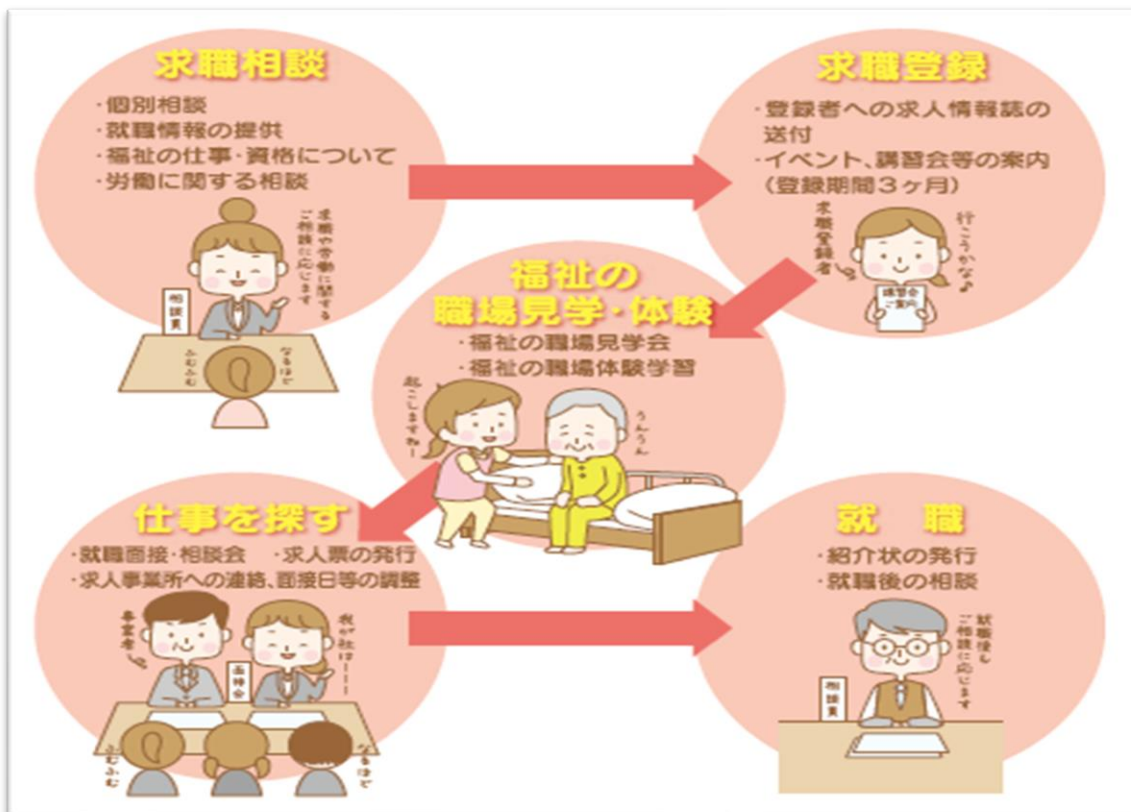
求職相談

・個別相談
・就職情報の提供
・福祉の仕事・資格について
・労働に関する相談

求職や労働に関するご相談に応じます

相談員

ふむふむ

なるほど

求職登録

・登録者への求人情報誌の送付
・イベント、講習会等の案内（登録期間３ヶ月）

求職登録者

行こうかな♪

講習会ご案内

福祉の職場見学・体験

・福祉の職場見学会
・福祉の職場体験学習

起こしますね～

うんうん

仕事を探す

・就職面接・相談会　・求人票の発行
・求人事業所への連絡、面接日等の調整

事業者

我が社は・・・

施設

ふむふむ

なるほど

就　職

・紹介状の発行
・就職後の相談

就職後もご相談に応じます

相談員